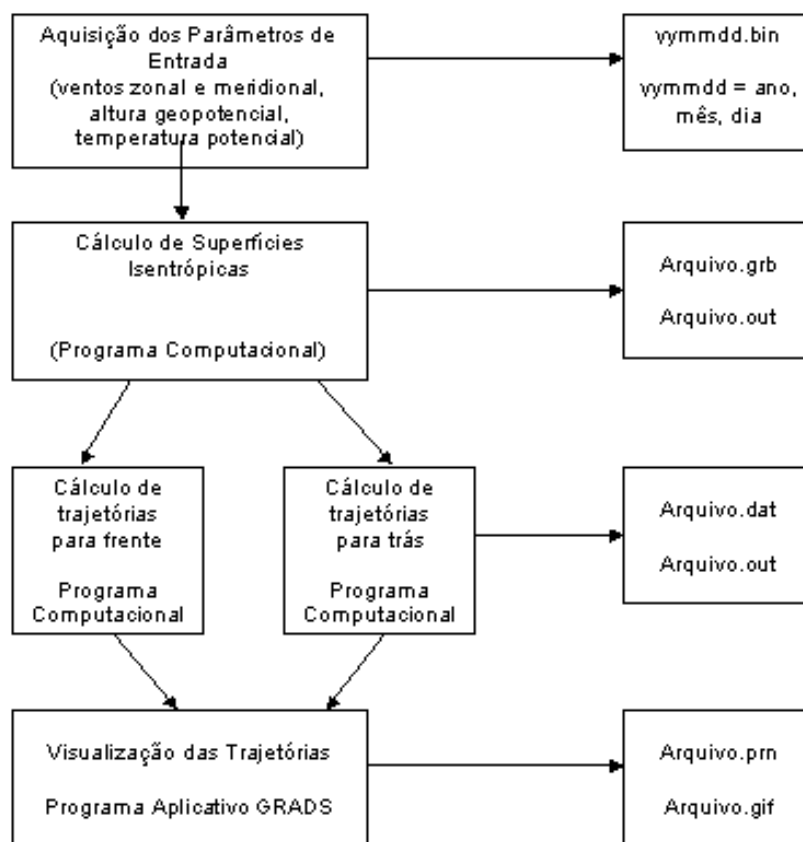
Aquisição dos Parâmetros de Entrada
(ventos zonal e meridional, altura geopotencial, temperatura potencial)

yymmdd.bin

yymmdd = ano, mês, dia

Cálculo de Superfícies Isentrópicas

(Programa Computacional)

Arquivo.grb

Arquivo.out

Cálculo de trajetórias para frente

Programa Computacional

Cálculo de trajetórias para trás

Programa Computacional

Arquivo.dat

Arquivo.out

Visualização das Trajetórias

Programa Aplicativo GRADS

Arquivo.prn

Arquivo.gif